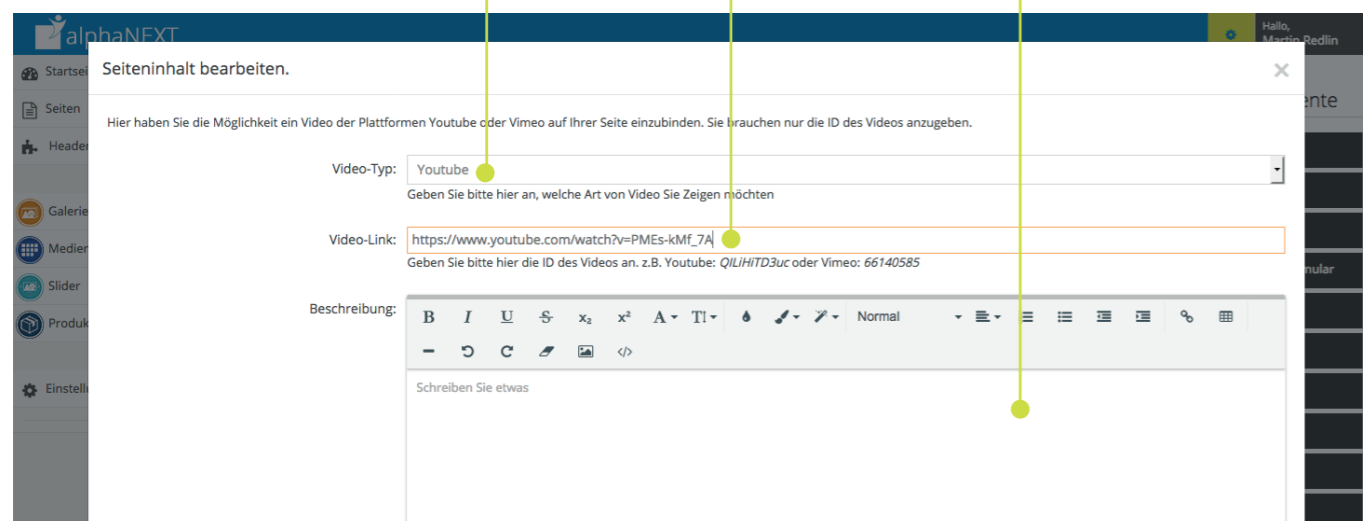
alphaNEXT

Hallo, Martin Redlin

Startsei
Seiten
Header
Galerie
Medien
Slider
Produk
Einstell

ente
nular

Seiteninhalt bearbeiten.

×

Hier haben Sie die Möglichkeit ein Video der Plattformen Youtube oder Vimeo auf Ihrer Seite einzubinden. Sie brauchen nur die ID des Videos anzugeben.

Video-Typ: Youtube

Geben Sie bitte hier an, welche Art von Video Sie Zeigen möchten

Video-Link: https://www.youtube.com/watch?v=PMEs-kMf_7A

Geben Sie bitte hier die ID des Videos an. z.B. Youtube: *QILiHiTD3uc* oder Vimeo: *66140585*

Beschreibung:

B I U S $x_2$ $x^2$ A TI Normal

Schreiben Sie etwas